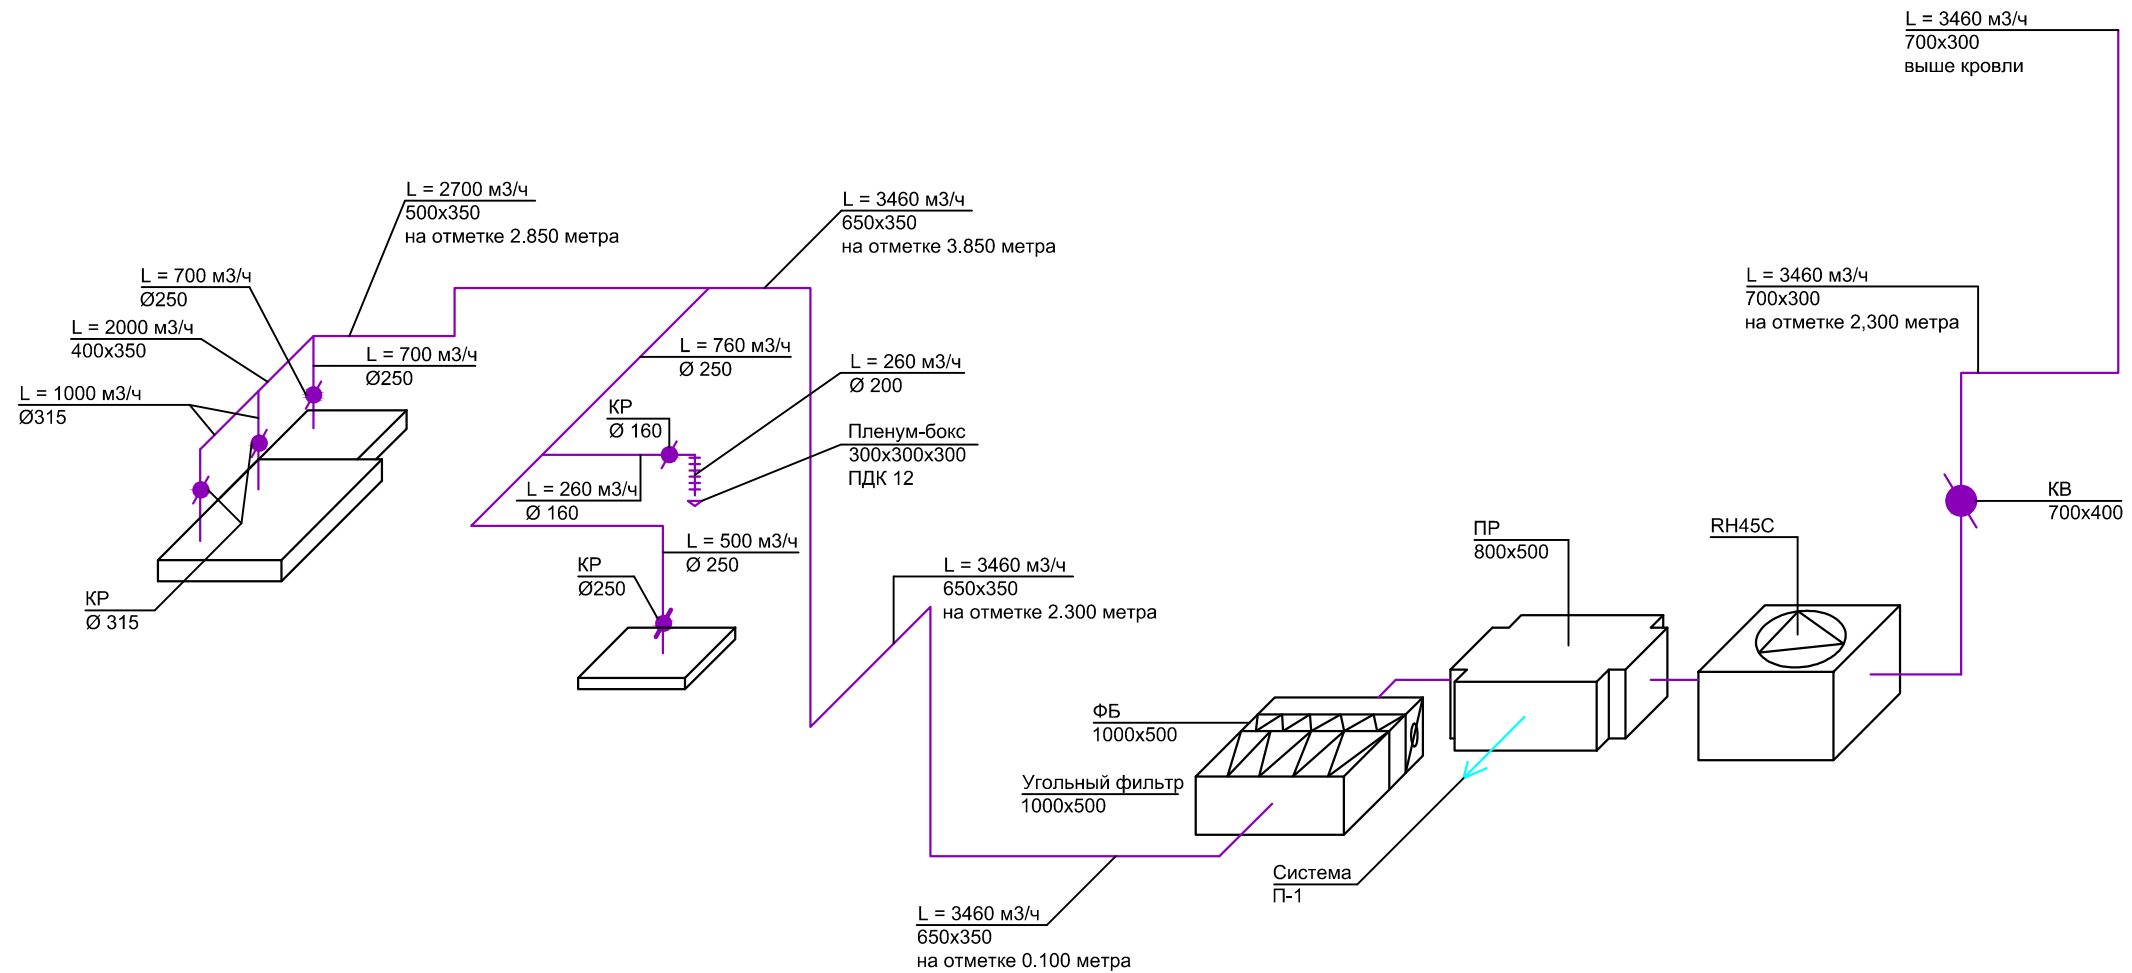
L = 3460 м3/ч
700x300
выше кровли

L = 2700 м3/ч
500x350
на отметке 2.850 метра

L = 3460 м3/ч
650x350
на отметке 3.850 метра

L = 700 м3/ч
Ø250

L = 2000 м3/ч
400x350

L = 700 м3/ч
Ø250

L = 1000 м3/ч
Ø315

L = 760 м3/ч
Ø 250

L = 260 м3/ч
Ø 200

КР
Ø 160

Пленум-бокс
300x300x300
ПДК 12

L = 260 м3/ч
Ø 160

L = 3460 м3/ч
700x300
на отметке 2,300 метра

КВ
700x400

КР
Ø250

L = 500 м3/ч
Ø 250

ПР
800x500

RH45C

КР
Ø 315

L = 3460 м3/ч
650x350
на отметке 2.300 метра

ФБ
1000x500

Угольный фильтр
1000x500

Система
П-1

L = 3460 м3/ч
650x350
на отметке 0.100 метра